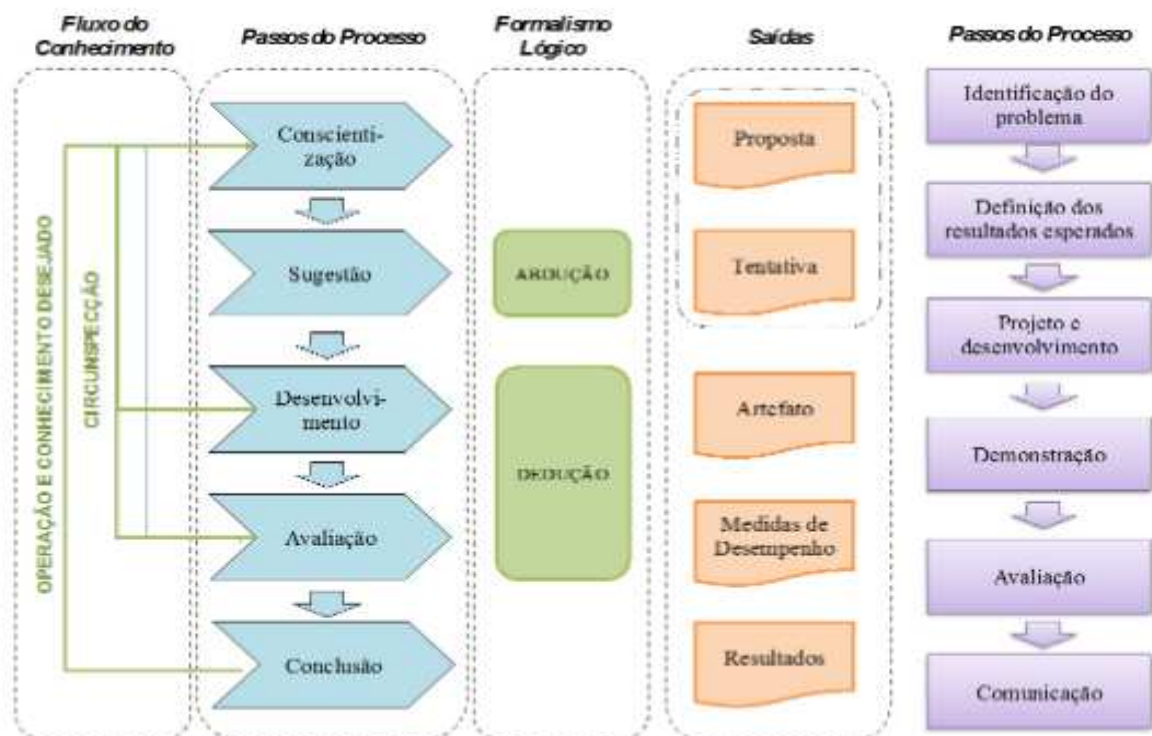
Fluxo do Conhecimento

OPERAÇÃO E CONHECIMENTO DESEJADO

CIRCUNSPECÇÃO

Passos do Processo

Conscientização

Sugestão

Desenvolvimento

Avaliação

Conclusão

Formalismo Lógico

ABDUÇÃO

DEDUÇÃO

Saídas

Proposta

Tentativa

Artefato

Medidas de Desempenho

Resultados

Passos do Processo

Identificação do problema

Definição dos resultados esperados

Projeto e desenvolvimento

Demonstração

Avaliação

Comunicação